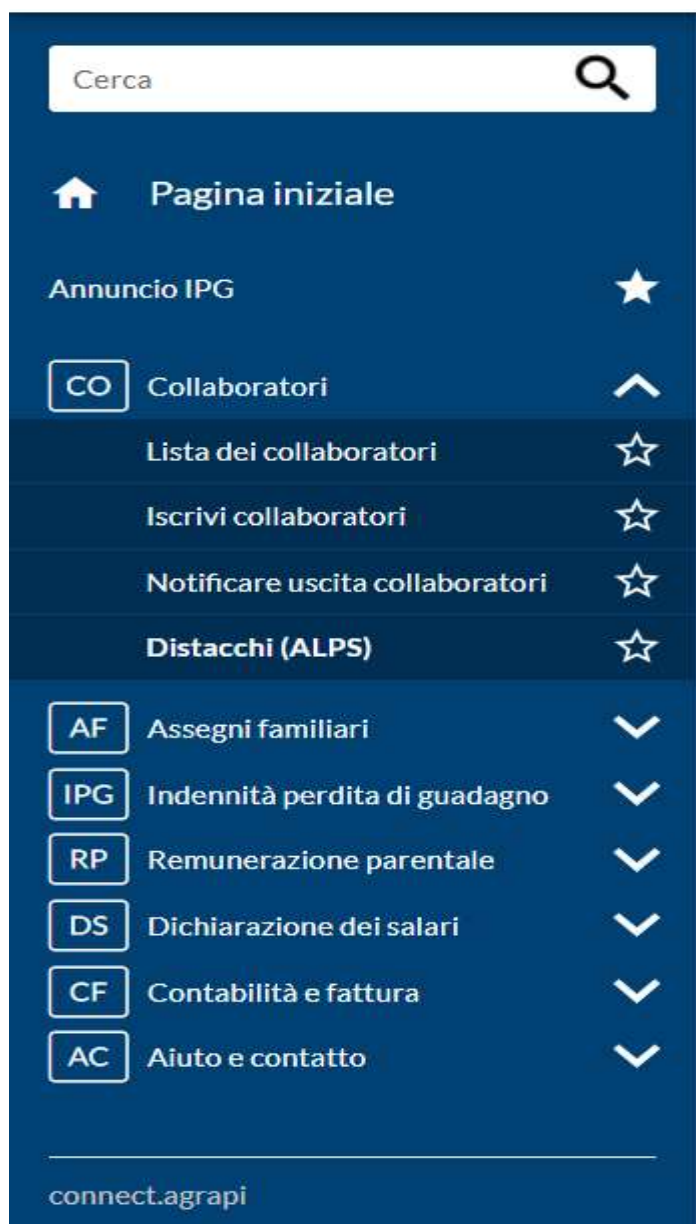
Cerca

Pagina iniziale

Annuncio IPG

CO Collaboratori

Lista dei collaboratori

Iscrivi collaboratori

Notificare uscita collaboratori

Distacchi (ALPS)

AF Assegni familiari

IPG Indennità perdita di guadagno

RP Remunerazione parentale

DS Dichiarazione dei salari

CF Contabilità e fattura

AC Aiuto e contatto

connect.agrapi